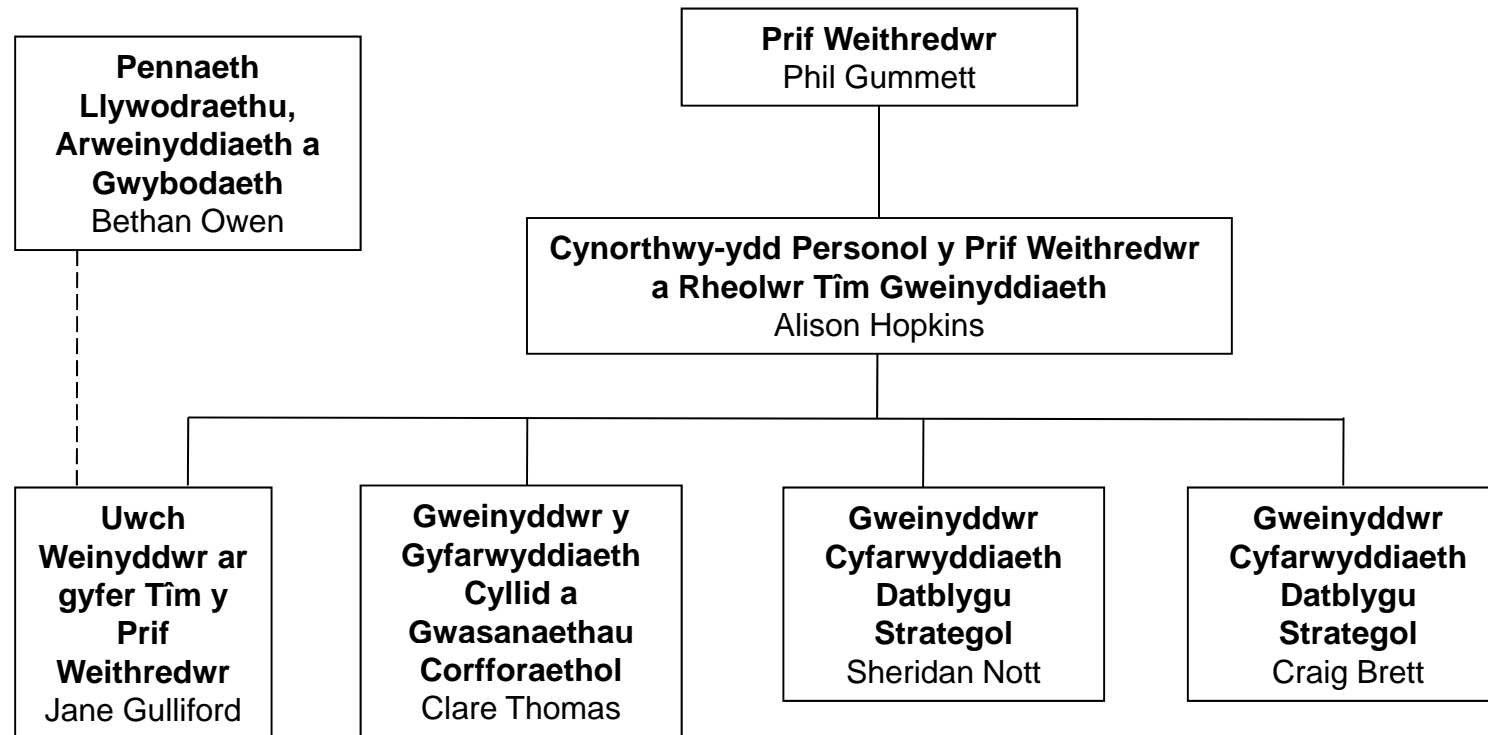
Pennaeth Llywodraethu, Arweinyddiaeth a Gwybodaeth
Bethan Owen

Prif Weithredwr
Phil Gummett

Cynorthwy-ydd Personol y Prif Weithredwr a Rheolwr Tîm Gweinyddiaeth
Alison Hopkins

Uwch Weinyddwr ar gyfer Tîm y Prif Weithredwr
Jane Gulliford

Gweinyddwr y Gyfarwyddiaeth Cyllid a Gwasanaethau Corfforaethol
Clare Thomas

Gweinyddwr Cyfarwyddiaeth Datblygu Strategol
Sheridan Nott

Gweinyddwr Cyfarwyddiaeth Datblygu Strategol
Craig Brett